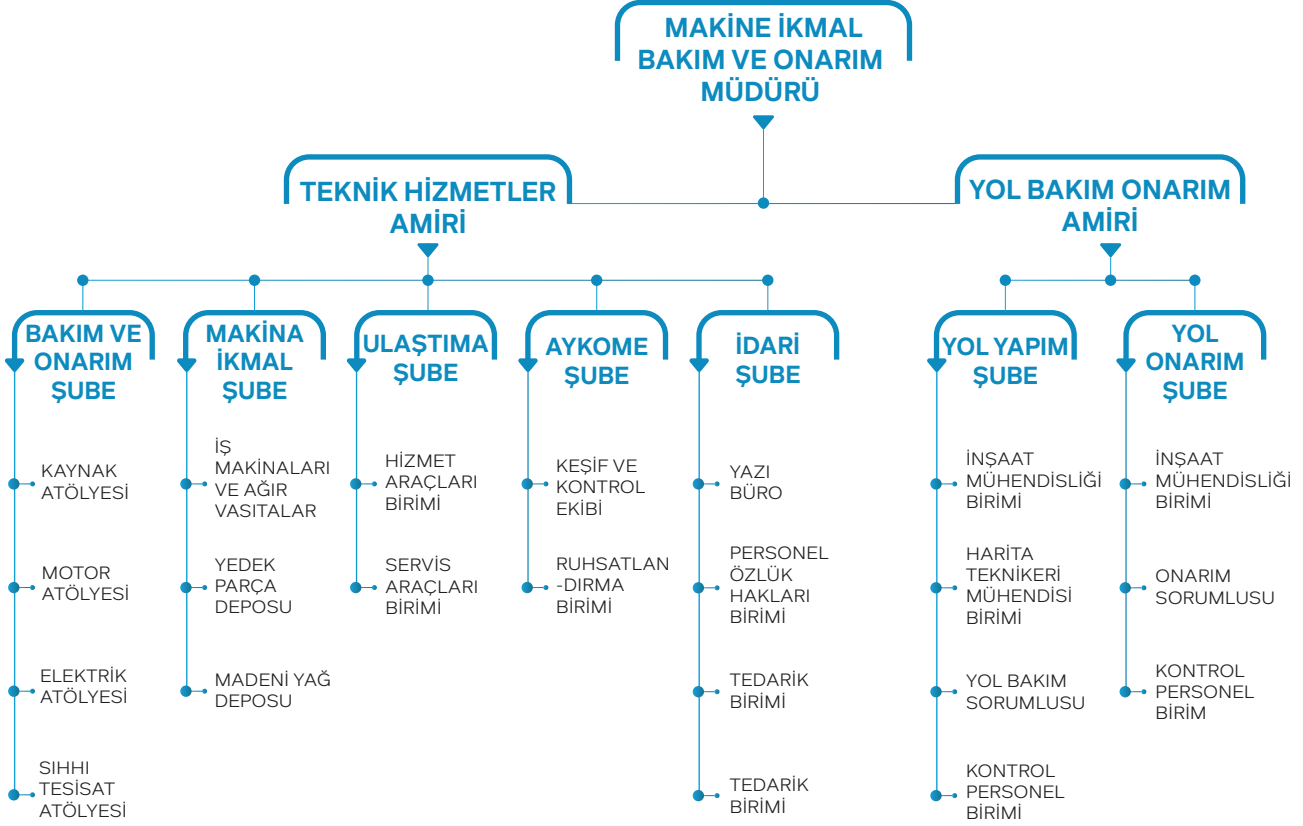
MAKİNE İKMAL BAKIM VE ONARIM MÜDÜRÜ

TEKNİK HİZMETLER AMİRİ

YOL BAKIM ONARIM AMİRİ

BAKIM VE ONARIM ŞUBE

KAYNAK ATÖLYESİ

MOTOR ATÖLYESİ

ELEKTRİK ATÖLYESİ

SIHHI TESİSAT ATÖLYESİ

MAKİNA İKMAL ŞUBE

İŞ MAKİNALARI VE AĞIR VASITALAR

YEDEK PARÇA DEPOSU

MADENİ YAĞ DEPOSU

ULAŞTIMA ŞUBE

HİZMET ARAÇLARI BİRİMİ

SERVİS ARAÇLARI BİRİMİ

AYKOME ŞUBE

KEŞİF VE KONTROL EKİBİ

RUHSATLAN-DIRMA BİRİMİ

İDARİ ŞUBE

YAZI BÜRO

PERSONEL ÖZLÜK HAKLARI BİRİMİ

TEDARİK BİRİMİ

TEDARİK BİRİMİ

YOL YAPIM ŞUBE

İNŞAAT MÜHENDİSLİĞİ BİRİMİ

HARİTA TEKNİKERİ MÜHENDİSİ BİRİMİ

YOL BAKIM SORUMLUSU

KONTROL PERSONEL BİRİMİ

YOL ONARIM ŞUBE

İNŞAAT MÜHENDİSLİĞİ BİRİMİ

ONARIM SORUMLUSU

KONTROL PERSONEL BİRİM